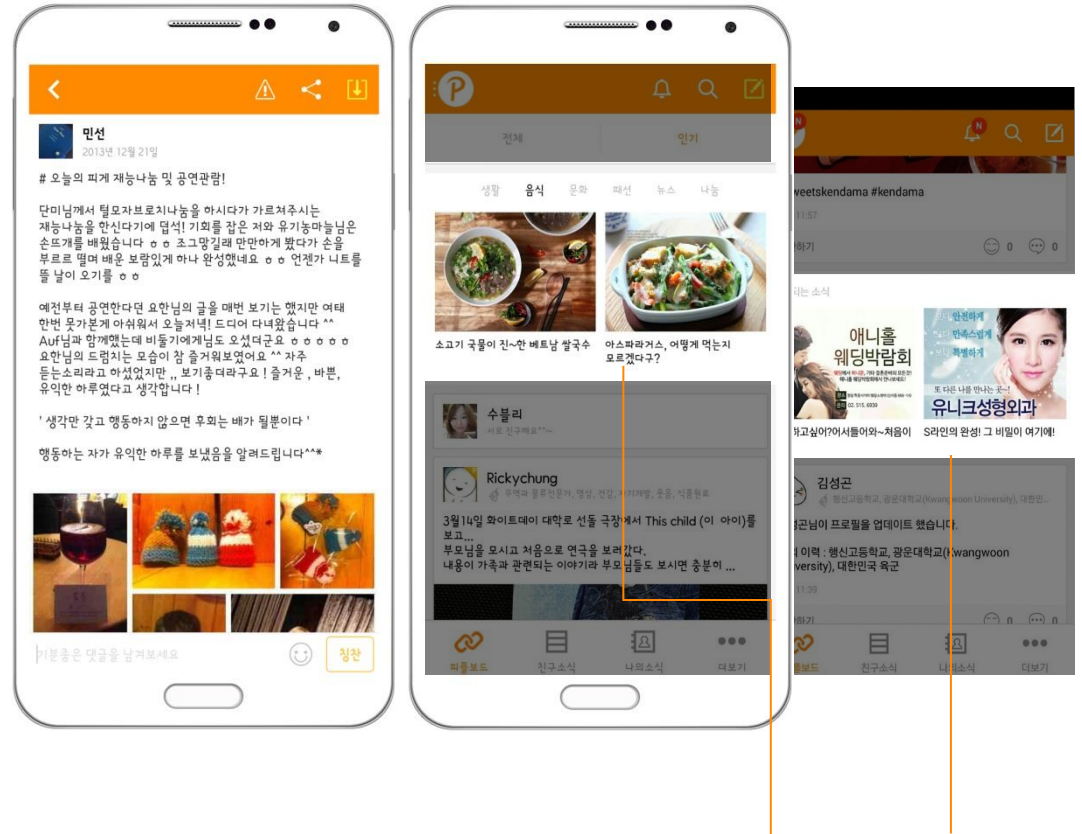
민선
2013년 12월 21일

# 오늘의 피게 재능나눔 및 공연관람!

단미님께서 털모자브로치나눔을 하시다가 가르쳐주시는 재능나눔을 한신다기에 덥석! 기회를 잡은 저와 유기농마늘님은 손뜨개를 배웠습니다 ㅎㅎ 조그맣길래 만만하게 봤다가 손을 부르르 떨며 배운 보람있게 하나 완성했네요 ㅎㅎ 언젠가 니트를 뜰 날이 오기를 ㅎㅎ

예전부터 공연한다던 요한님의 글을 매번 보기는 했지만 여태 한번 못가본게 아쉬워서 오늘저녁! 드디어 다녀왔습니다 ^^ Auf님과 함께했는데 비둘기에게님도 오셨더군요 ㅎㅎㅎㅎㅎ 요한님의 드럼치는 모습이 참 즐거워보였어요 ^^ 자주 듣는소리라고 하셨었지만 ,, 보기좋더라구요 ! 즐거운 , 바쁜, 유익한 하루였다고 생각합니다 !

' 생각만 갖고 행동하지 않으면 후회는 배가 될뿐이다 '

행동하는 자가 유익한 하루를 보냈음을 알려드립니다^^*

기분좋은 댓글을 남겨보세요
칭찬

전체
인기
생활 음식 문화 패션 뉴스 나눔
소고기 국물이 진~한 베트남 쌀국수
아스파라거스, 어떻게 먹는지 모르겠다구?
수블리
서로 친구해요^^~
Rickychung
무역과 물류전문가, 영상, 건강, 자기계발, 운동, 식품원료
3월14일 화이트데이 대학로 선돌 극장에서 This child (이 아이)를 보고...
부모님을 모시고 처음으로 연극을 보러갔다.
내용이 가족과 관련되는 이야기라 부모님들도 보시면 충분히 ...
피플보드 친구소식 나의소식 더보기

weetskendama #kendama
11:57
하기 0 0
리는 소식
애니홀 웨딩박람회
안전하게 만족스럽게 특별하게
또 다른 나를 만나는 곳~!
유니크성형외과
하고싶어?어서들어와~처음이
S라인의 완성! 그 비밀이 여기에!
김성곤
행신고등학교, 광운대학교(Kwangwoon University), 대한민
곤님이 프로필을 업데이트 했습니다.
이력 : 행신고등학교, 광운대학교(Kwangwoon versity), 대한민국 육군
11:39
하기
플보드 친구소식 나의소식 더보기